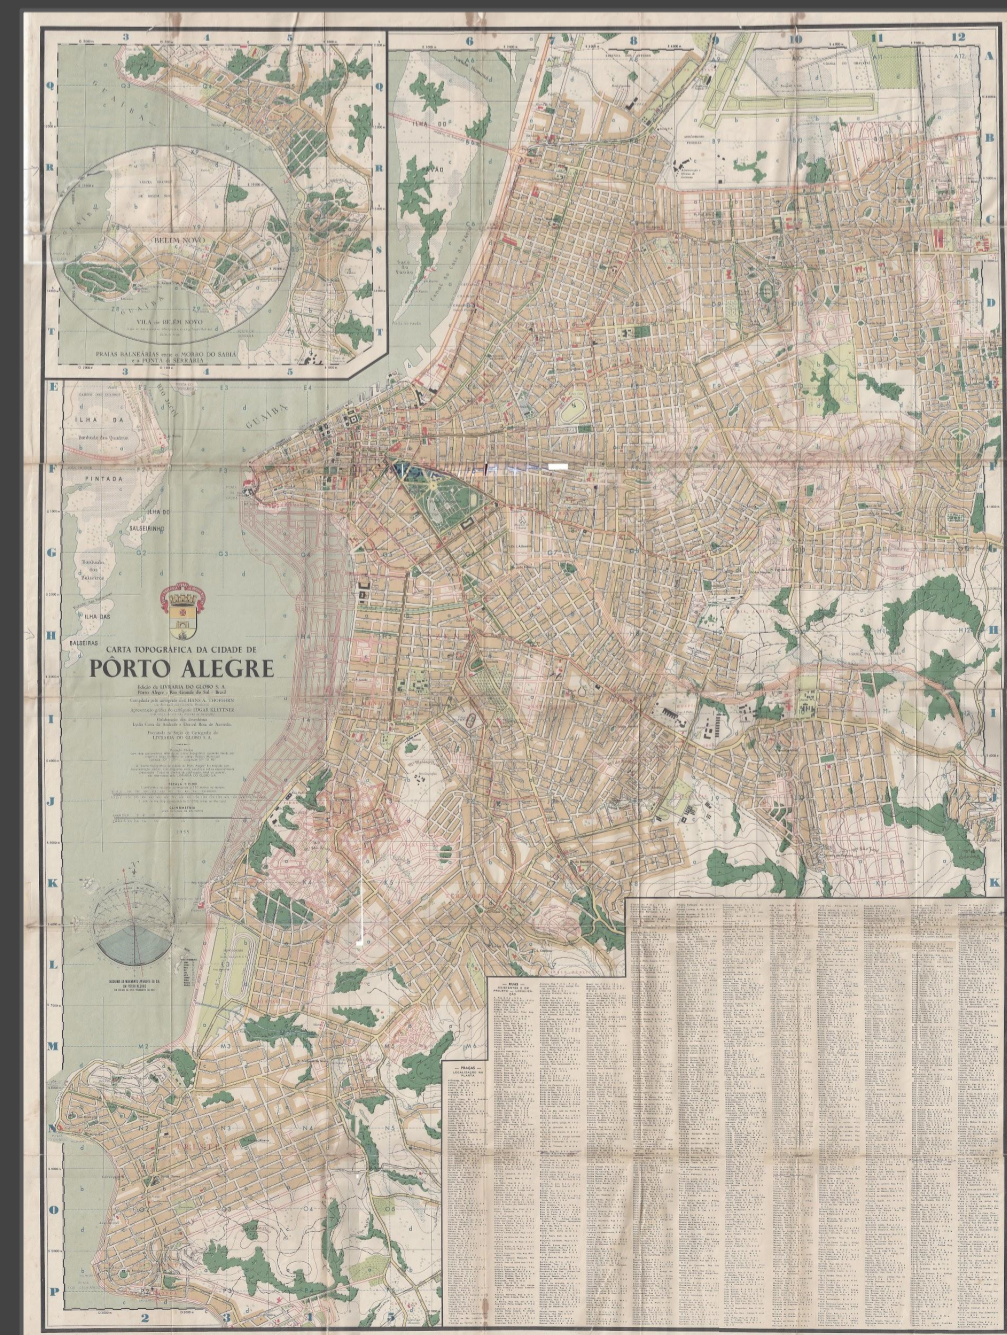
CARTA TOPOGRÁFICA DA CIDADE DE
PÔRTO ALEGRE

Edição da LIVRARIA DO GLOBO S. A.
Pôrto Alegre - Rio Grande do Sul - Brasil

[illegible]

BELÉM NOVO

VILA DE BELÉM NOVO

PRAIAS BALNEÁRIAS entre o MORRO DO SABIÁ e a PONTA DA SERRARIA

GUAÍBA

ILHA DA PINTADA

ILHA DO SALGADO

PINTADA

ILHA DO SALGUEIRINHO

ILHA DAS BALEEIRAS

ILHA DO PAVÃO

1 2 3 4 5 6 7 8 9 10 11 12

A B C D E F G H I J K L M N O P Q R S T

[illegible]